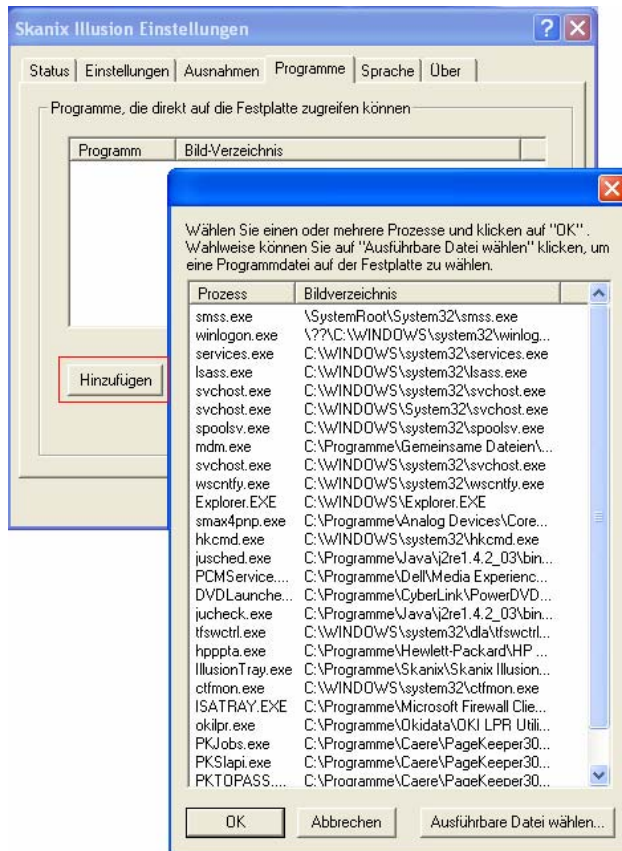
Skanix Illusion Einstellungen

Status | Einstellungen | Ausnahmen | Programme | Sprache | Über

Programme, die direkt auf die Festplatte zugreifen können

| Programm | Bild-Verzeichnis |
|---|---|

Hinzufügen

Wählen Sie einen oder mehrere Prozesse und klicken auf "OK". Wahlweise können Sie auf "Ausführbare Datei wählen" klicken, um eine Programmdatei auf der Festplatte zu wählen.

| Prozess | Bildverzeichnis |
|---|---|
| smss.exe | \SystemRoot\System32\smss.exe |
| winlogon.exe | \??\C:\WINDOWS\system32\winlog... |
| services.exe | C:\WINDOWS\system32\services.exe |
| lsass.exe | C:\WINDOWS\system32\lsass.exe |
| svchost.exe | C:\WINDOWS\system32\svchost.exe |
| svchost.exe | C:\WINDOWS\System32\svchost.exe |
| spoolsv.exe | C:\WINDOWS\system32\spoolsv.exe |
| mdm.exe | C:\Programme\Gemeinsame Dateien\... |
| svchost.exe | C:\WINDOWS\system32\svchost.exe |
| wscntfy.exe | C:\WINDOWS\system32\wscntfy.exe |
| Explorer.EXE | C:\WINDOWS\Explorer.EXE |
| smax4pnp.exe | C:\Programme\Analog Devices\Core... |
| hkcmd.exe | C:\WINDOWS\system32\hkcmd.exe |
| jusched.exe | C:\Programme\Java\j2re1.4.2_03\bin... |
| PCMService.... | C:\Programme\Dell\Media Experienc... |
| DVDLaunche... | C:\Programme\CyberLink\PowerDVD... |
| jucheck.exe | C:\Programme\Java\j2re1.4.2_03\bin... |
| tfswctrl.exe | C:\WINDOWS\system32\dla\tfswctrl... |
| hpppta.exe | C:\Programme\Hewlett-Packard\HP ... |
| IllusionTray.exe | C:\Programme\Skanix\Skanix Illusion... |
| ctfmon.exe | C:\WINDOWS\system32\ctfmon.exe |
| ISATRAY.EXE | C:\Programme\Microsoft Firewall Clie... |
| okilpr.exe | C:\Programme\Okidata\OKI LPR Utili... |
| PKJobs.exe | C:\Programme\Caere\PageKeeper30... |
| PKSlapi.exe | C:\Programme\Caere\PageKeeper30... |
| PKTOPASS.... | C:\Programme\Caere\PageKeeper30... |

OK | Abbrechen | Ausführbare Datei wählen...